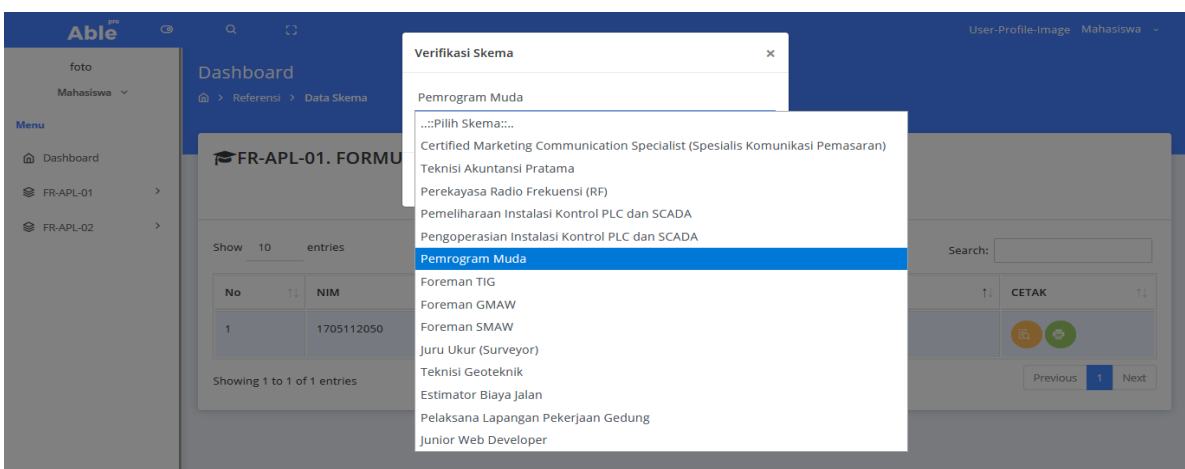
Able pro

User-Profile-Image Mahasiswa

foto
Mahasiswa

Menu
Dashboard
FR-APL-01
FR-APL-02

Dashboard
Referensi > Data Skema

FR-APL-01. FORMU

Show 10 entries

Search:

| No | NIM | | CETAK |
|---|---|---|---|
| 1 | 1705112050 | | |

Showing 1 to 1 of 1 entries

Previous 1 Next

Verifikasi Skema ×

Pemrogram Muda

..::Pilih Skema::..
Certified Marketing Communication Specialist (Spesialis Komunikasi Pemasaran)
Teknisi Akuntansi Pratama
Perekayasa Radio Frekuensi (RF)
Pemeliharaan Instalasi Kontrol PLC dan SCADA
Pengoperasian Instalasi Kontrol PLC dan SCADA
Pemrogram Muda
Foreman TIG
Foreman GMAW
Foreman SMAW
Juru Ukur (Surveyor)
Teknisi Geoteknik
Estimator Biaya Jalan
Pelaksana Lapangan Pekerjaan Gedung
Junior Web Developer